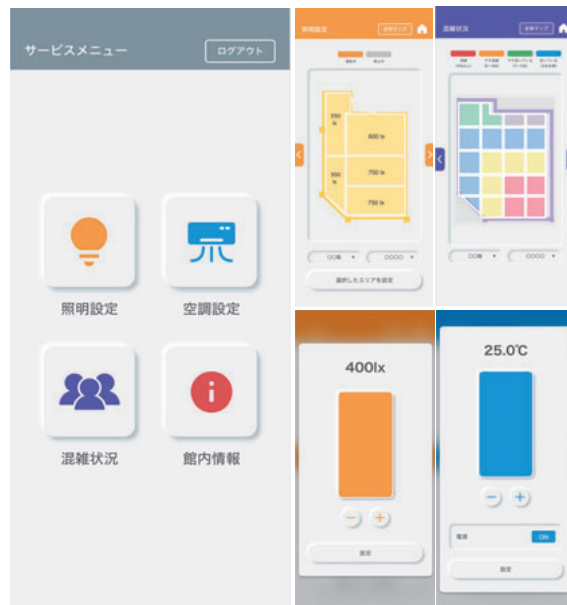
サービスメニュー
ログアウト

照明設定
空調設定
混雑状況
館内情報

照明設定
全体マップ
550 lx
600 lx
550 lx
750 lx
750 lx
○○階
○○○○
選択したエリアを設定

混雑状況
全体マップ
○○階
○○○○

400lx
−
+
設定

25.0℃
−
+
電源
ON
設定